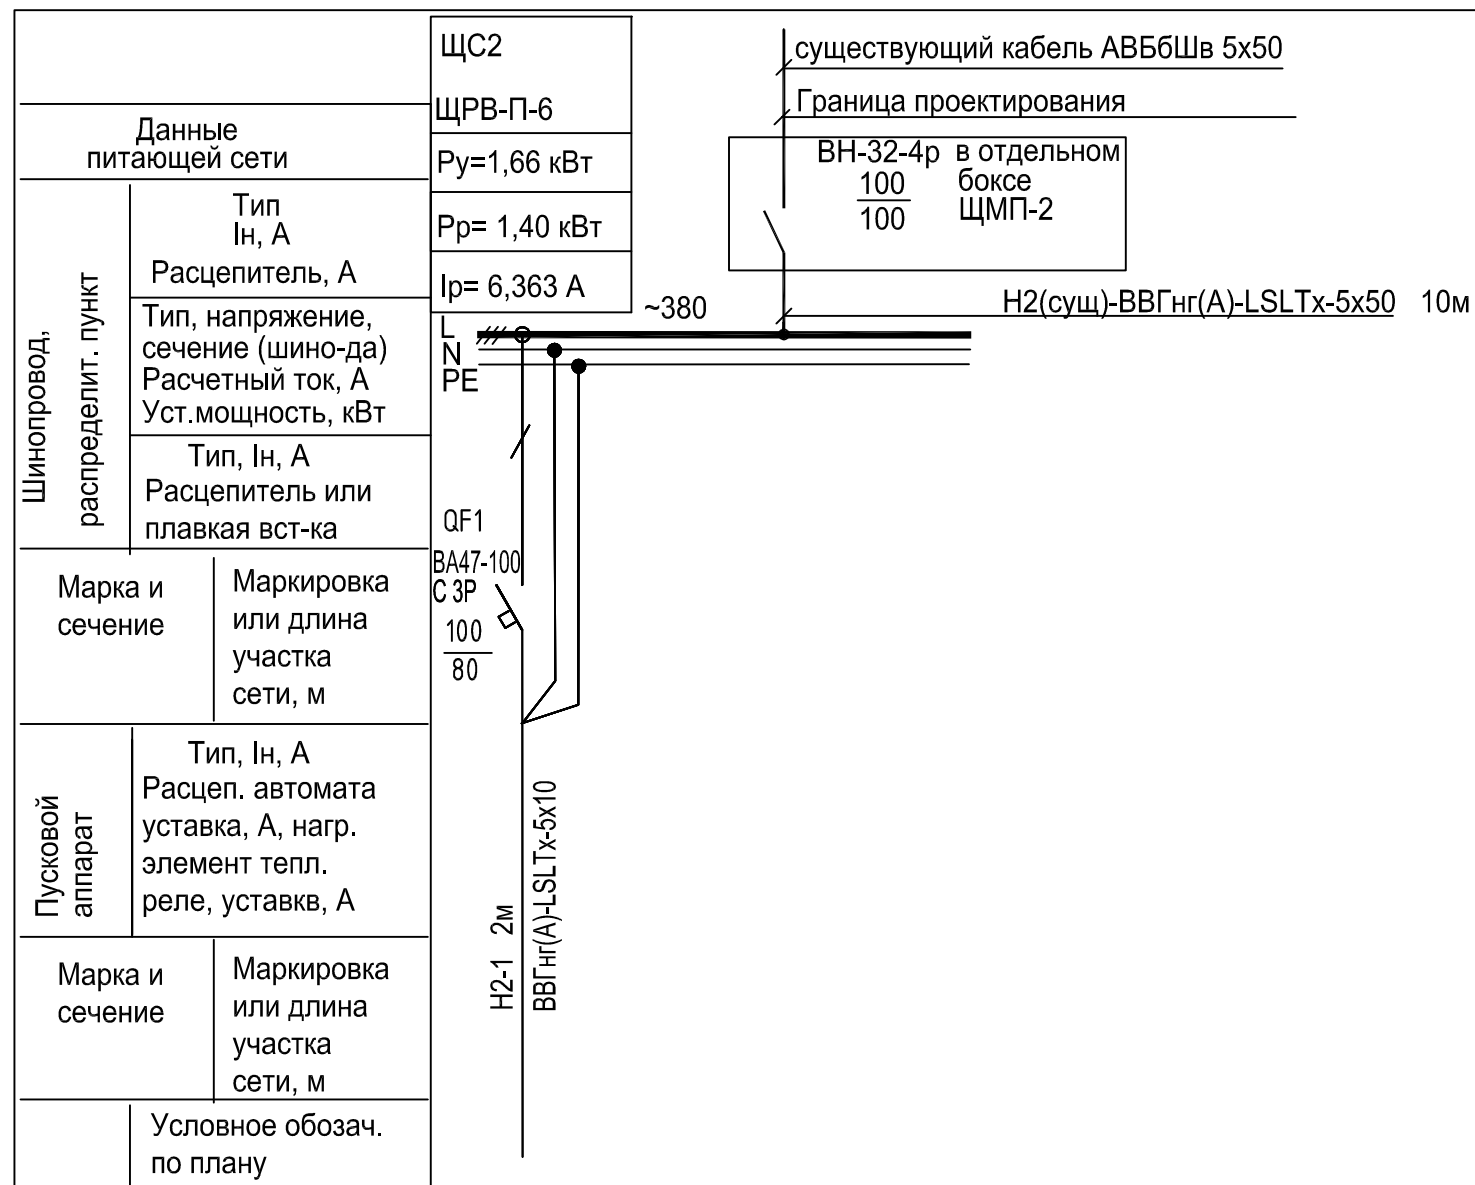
ЩС2

ЩРВ-П-6

Ру=1,66 кВт

Рр= 1,40 кВт

Iр= 6,363 А

Данные питающей сети

Шинопровод, распределит. пункт

Тип
Iн, А
Расцепитель, А

Тип, напряжение, сечение (шино-да)
Расчетный ток, А
Уст.мощность, кВт

Тип, Iн, А
Расцепитель или плавкая вст-ка

Марка и сечение

Маркировка или длина участка сети, м

Пусковой аппарат

Тип, Iн, А
Расцеп. автомата уставка, А, нагр. элемент тепл. реле, уставкв, А

Марка и сечение

Маркировка или длина участка сети, м

Условное обозач. по плану

существующий кабель АВБбШв 5х50

Граница проектирования

ВН-32-4р $\frac{100}{100}$ в отдельном боксе ЩМП-2

~380

Н2(сущ)-ВВГнг(А)-LSLTх-5х50 10м

L
N
PE

QF1
ВА47-100
С 3Р
$\frac{100}{80}$

Н2-1 2м

ВВГнг(А)-LSLTх-5х10